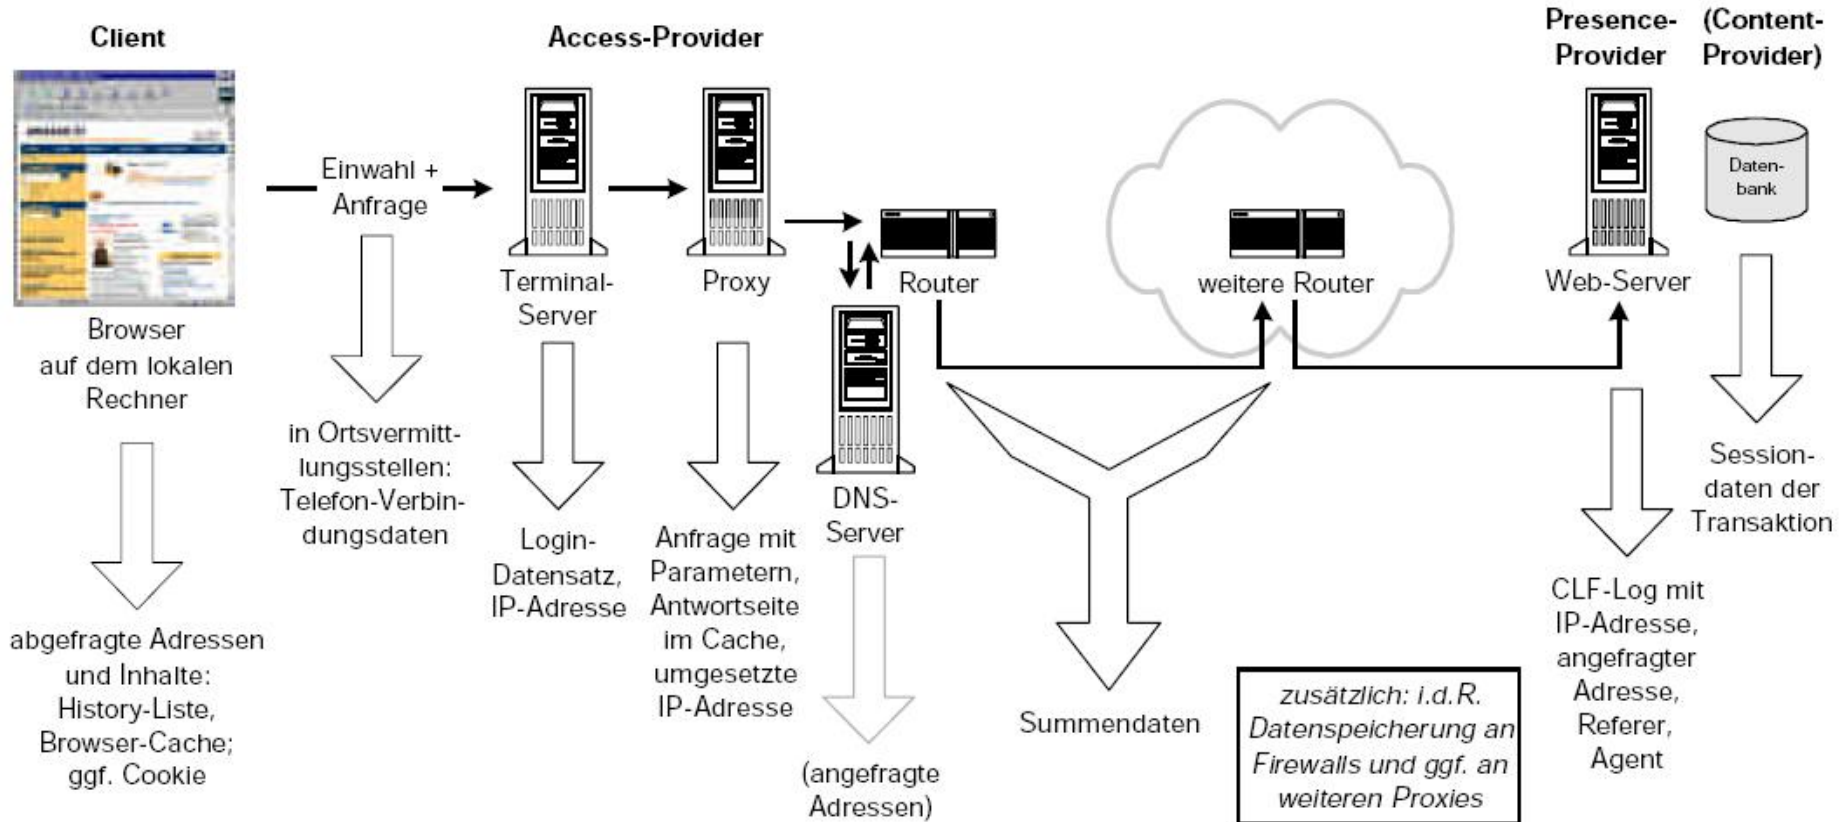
Client

Access-Provider

Presence-Provider

(Content-Provider)

Einwahl + Anfrage

Terminal-Server

Proxy

Router

weitere Router

Web-Server

Daten-bank

Browser auf dem lokalen Rechner

in Ortsvermittlungsstellen: Telefon-Verbindungsdaten

Login-Datensatz, IP-Adresse

Anfrage mit Parametern, Antwortseite im Cache, umgesetzte IP-Adresse

DNS-Server

(angefragte Adressen)

Summendaten

zusätzlich: i.d.R. Datenspeicherung an Firewalls und ggf. an weiteren Proxies

CLF-Log mit IP-Adresse, angefragter Adresse, Referer, Agent

Session-daten der Transaktion

abgefragte Adressen und Inhalte: History-Liste, Browser-Cache; ggf. Cookie